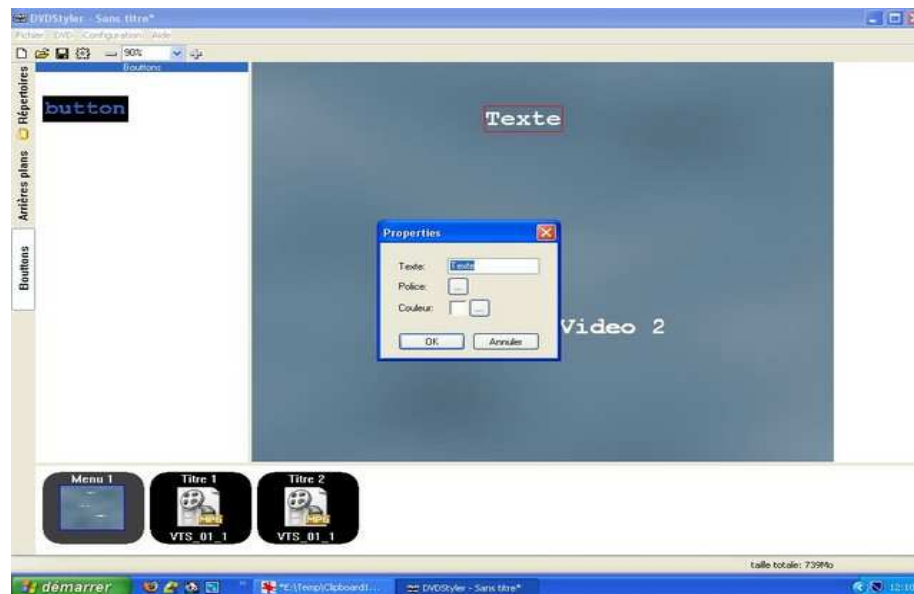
DVDStyler - Sans titre*

Fichier DVD Configuration Aide

90%

Bouttons

Répertoires

Arrières plans

Bouttons

button

Texte

Properties

Texte: Texte

Police: ...

Couleur: ...

OK

Annuler

Video 2

Menu 1

Titre 1

VTS_01_1

Titre 2

VTS_01_1

taille totale: 739Mo

démarrer

*E:\Temp\Clipboard\...

DVDStyler - Sans titre*

12:10